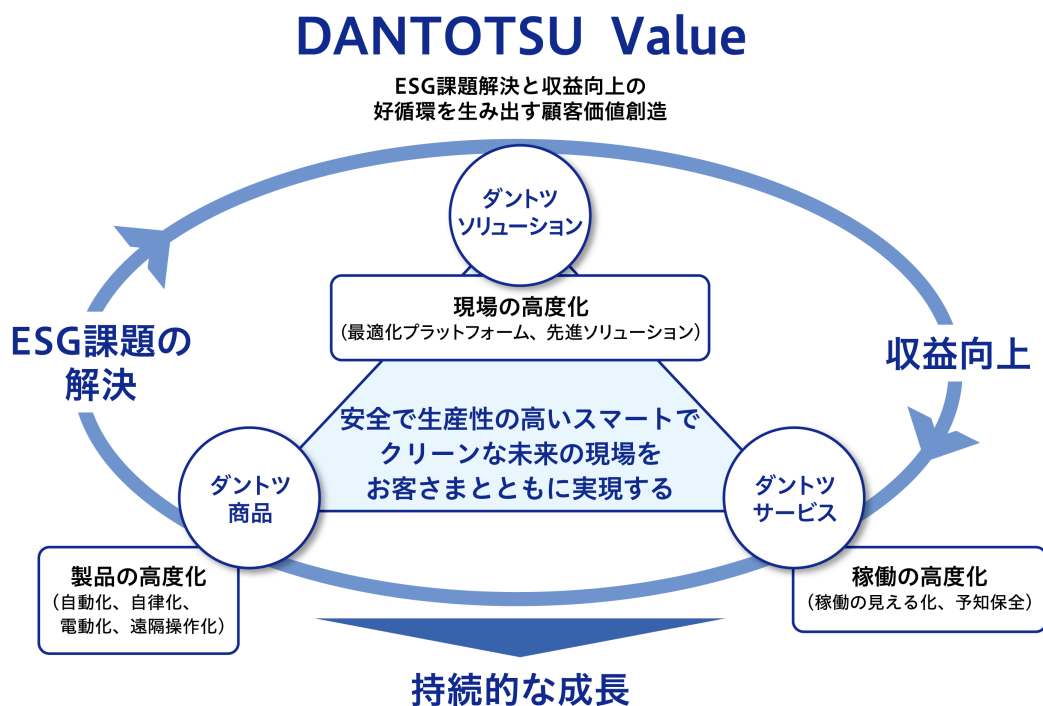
DANTOTSU Value

ESG課題解決と収益向上の
好循環を生み出す顧客価値創造

ダントツ
ソリューション

現場の高度化
（最適化プラットフォーム、先進ソリューション）

ESG課題の
解決

収益向上

安全で生産性の高いスマートで
クリーンな未来の現場を
お客さまとともに実現する

ダントツ
商品

ダントツ
サービス

製品の高度化
（自動化、自律化、
電動化、遠隔操作化）

稼働の高度化
（稼働の見える化、予知保全）

持続的な成長